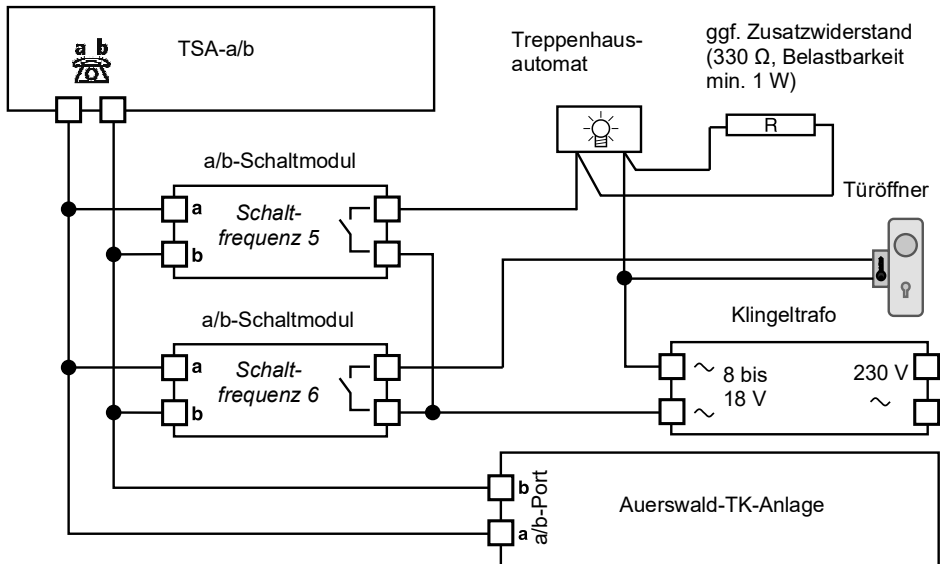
a b

TSA-a/b

Treppenhausautomat

ggf. Zusatzwiderstand (330 Ω, Belastbarkeit min. 1 W)

R

a/b-Schaltmodul

a

Schaltfrequenz 5

b

Türöffner

a/b-Schaltmodul

Klingeltrafo

a

Schaltfrequenz 6

b

~ 8 bis 18 V ~

230 V ~

b

a/b-Port

a

Auerswald-TK-Anlage